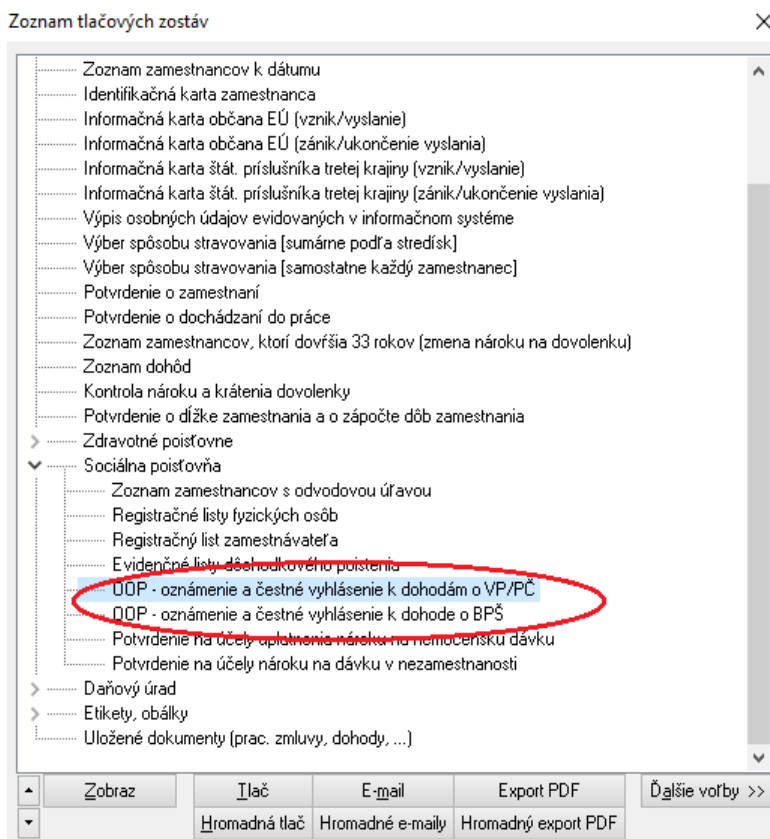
Zoznam tlačových zostáv

Zoznam zamestnancov k dátumu
Identifikačná karta zamestnanca
Informačná karta občana EÚ (vznik/vyslanie)
Informačná karta občana EÚ (zánik/ukončenie vyslania)
Informačná karta štát. príslušníka tretej krajiny (vznik/vyslanie)
Informačná karta štát. príslušníka tretej krajiny (zánik/ukončenie vyslania)
Výpis osobných údajov evidovaných v informačnom systéme
Výber spôsobu stravovania [sumárne podľa stredísk]
Výber spôsobu stravovania [samostatne každý zamestnanec]
Potvrdenie o zamestnaní
Potvrdenie o dochádzaní do práce
Zoznam zamestnancov, ktorí dovŕšia 33 rokov (zmena nároku na dovolenku)
Zoznam dohôd
Kontrola nároku a krátenia dovolenky
Potvrdenie o dĺžke zamestnania a o zápočte dôb zamestnania
Zdravotné poisťovne
Sociálna poisťovňa
Zoznam zamestnancov s odvodovou úľavou
Registračné listy fyzických osôb
Registračný list zamestnávateľa
Evidenčné listy dôchodkového poistenia
OOP - oznámenie a čestné vyhlásenie k dohodám o VP/PČ
OOP - oznámenie a čestné vyhlásenie k dohode o BPŠ
Potvrdenie na účely uplatnenia nároku na nemocenskú dávku
Potvrdenie na účely nároku na dávku v nezamestnanosti
Daňový úrad
Etikety, obálky
Uložené dokumenty (prac. zmluvy, dohody, ...)

Zobraz | Tlač | E-mail | Export PDF | Ďalšie voľby >>
Hromadná tlač | Hromadné e-maily | Hromadný export PDF